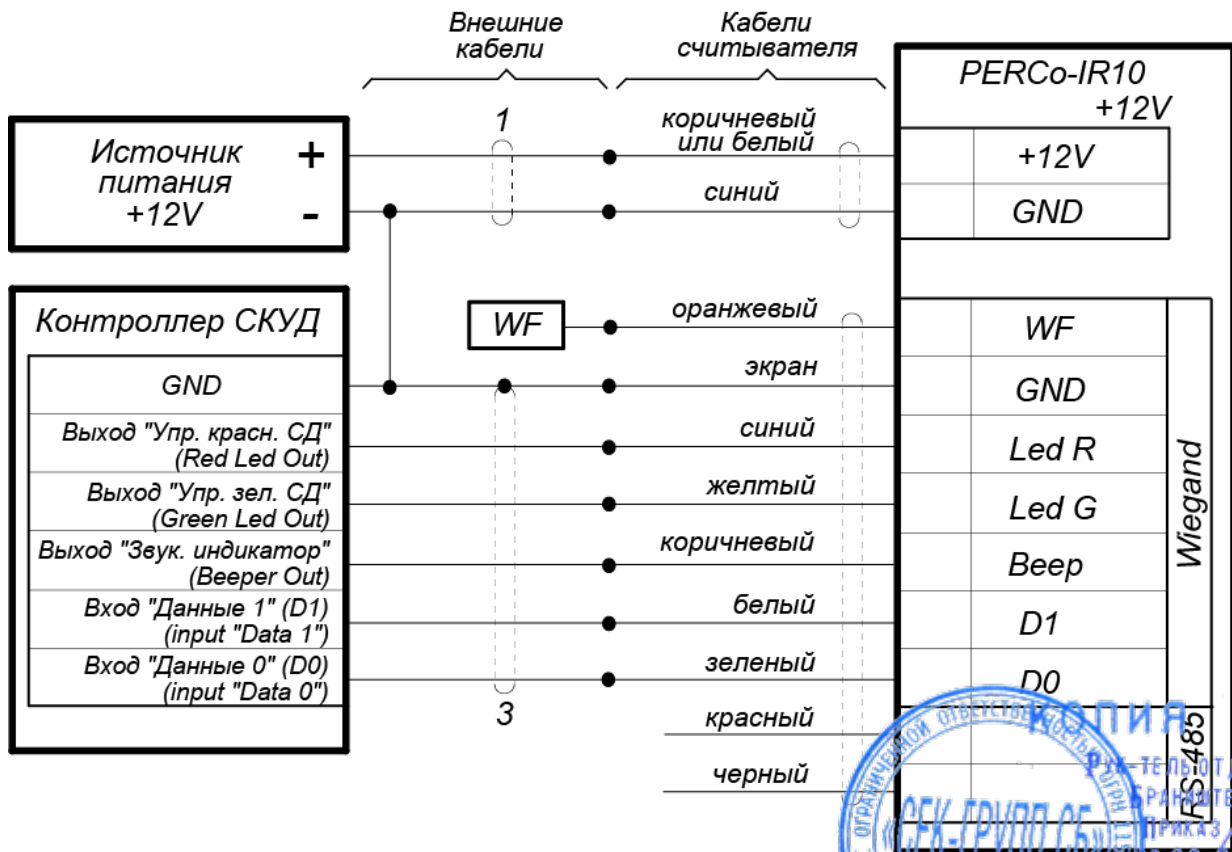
Внешние кабели

Кабели считывателя

PERCo-IR10
+12V

Источник питания +12V

+

-

1

коричневый или белый

синий

+12V

GND

Контроллер СКУД

WF

оранжевый

WF

GND

экран

GND

Выход "Упр. красн. СД" (Red Led Out)

синий

Led R

Выход "Упр. зел. СД" (Green Led Out)

желтый

Led G

Wiegand

Выход "Звук. индикатор" (Beeper Out)

коричневый

Beep

Вход "Данные 1" (D1) (input "Data 1")

белый

D1

Вход "Данные 0" (D0) (input "Data 0")

зеленый

D0

3

красный

черный

RS485

КОПИЯ
Рук-тель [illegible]
Бранние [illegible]
ПРИКАЗ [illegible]
ОГРАНИЧЕННОЙ ОТВЕТСТВЕННОСТЬЮ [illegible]
«СБК-ГРУПП СБ»